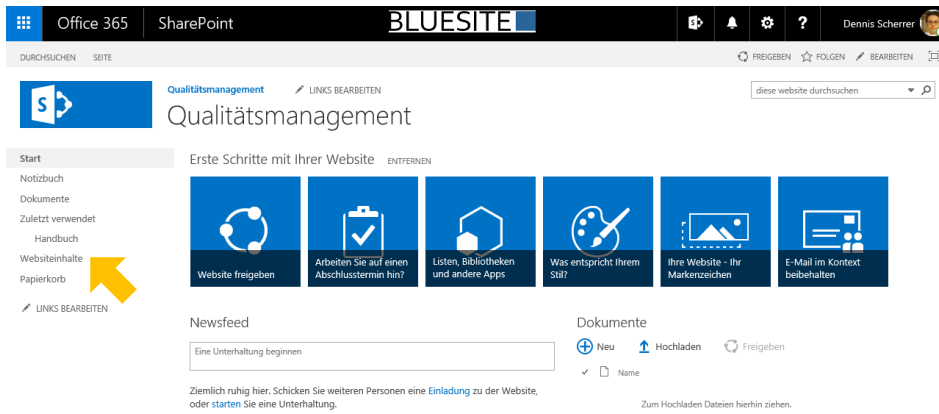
Office 365 SharePoint BLUESITE

Dennis Scherrer

DURCHSUCHEN SEITE

FREIGEBEN FOLGEN BEARBEITEN

Qualitätsmanagement LINKS BEARBEITEN

Qualitätsmanagement

diese website durchsuchen

Start
Notizbuch
Dokumente
Zuletzt verwendet
Handbuch
Websiteinhalte
Papierkorb

LINKS BEARBEITEN

Erste Schritte mit Ihrer Website ENTFERNEN

Website freigeben

Arbeiten Sie auf einen Abschlusstermin hin?

Listen, Bibliotheken und andere Apps

Was entspricht Ihrem Stil?

Ihre Website - Ihr Markenzeichen

E-Mail im Kontext beibehalten

Newsfeed

Eine Unterhaltung beginnen

Ziemlich ruhig hier. Schicken Sie weiteren Personen eine Einladung zu der Website, oder starten Sie eine Unterhaltung.

Dokumente

Neu Hochladen Freigeben

Name

Zum Hochladen Dateien hierhin ziehen.